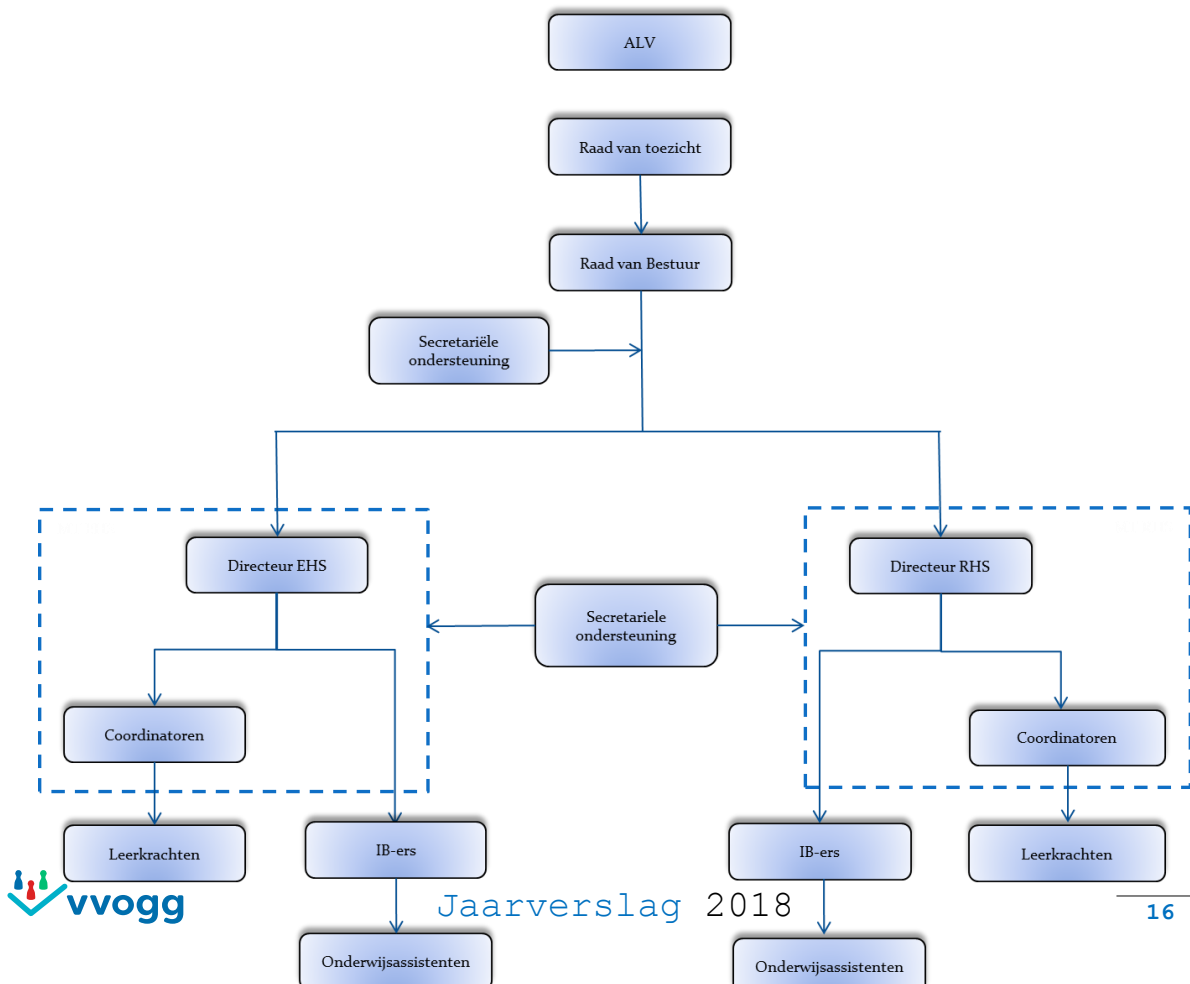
ALV

Raad van toezicht

Raad van Bestuur

Secretariële ondersteuning

Directeur EHS

Secretariele ondersteuning

Directeur RHS

Coordinatoren

Coordinatoren

Leerkrachten

IB-ers

IB-ers

Leerkrachten

Onderwijsassistenten

Onderwijsassistenten

vvogg

Jaarverslag 2018

16